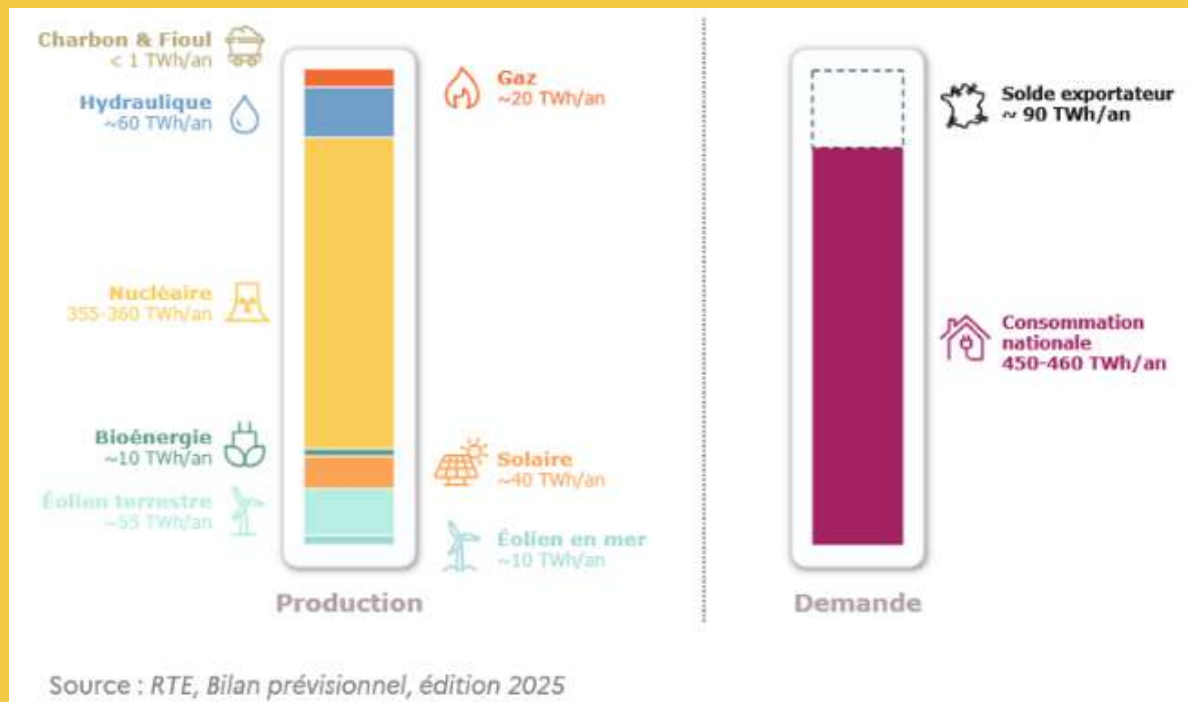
Charbon & Fioul
< 1 TWh/an

Hydraulique
~60 TWh/an

Nucléaire
355-360 TWh/an

Bioénergie
~10 TWh/an

Éolien terrestre
~55 TWh/an

Gaz
~20 TWh/an

Solaire
~40 TWh/an

Éolien en mer
~10 TWh/an

Production

Solde exportateur
~ 90 TWh/an

Consommation nationale
450-460 TWh/an

Demande

Source : RTE, Bilan prévisionnel, édition 2025